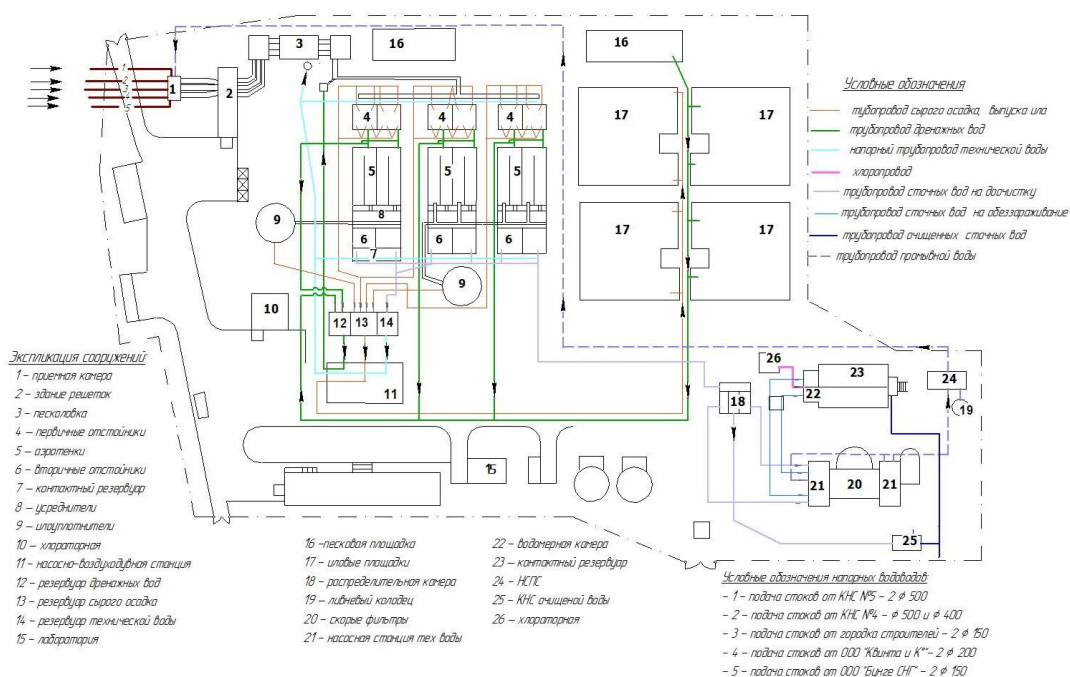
1
2
3
4
5

1 2 3 16 16

Условные обозначения
трубопровод сырого осадка, выпуска ила
трубопровод дренажных вод
напорный трубопровод технической воды
хлоропровод
трубопровод сточных вод на доочистку
трубопровод сточных вод на обеззараживание
трубопровод очищенных сточных вод
трубопровод промывной воды

4 4 4
5 5 5
8
6 6 6
7
9 9
17 17 17 17
10
12 13 14
11
26 23 24
22
18
19
15
20 21 21
25

Экспликация сооружений:
1 – приемная камера
2 – здание решеток
3 – песколовка
4 – первичные отстойники
5 – аэротенки
6 – вторичные отстойники
7 – контактный резервуар
8 – усреднители
9 – илоуплотнители
10 – хлораторная
11 – насосно-воздуходувная станция
12 – резервуар дренажных вод
13 – резервуар сырого осадка
14 – резервуар технической воды
15 – лаборатория

16 –песковая площадка
17 – иловые площадки
18 – распределительная камера
19 – ливневый колодец
20 – скорые фильтры
21 – насосная станция тех воды

22 – водомерная камера
23 – контактный резервуар
24 – НСПС
25 – КНС очищеной воды
26 – хлораторная

Условные обозначения напорных водоводов:
– 1 – подача стоков от КНС №5 – 2 ϕ 500
– 2 – подача стоков от КНС №4 – ϕ 500 и ϕ 400
– 3 – подача стоков от городка строителей – 2 ϕ 150
– 4 – подача стоков от ООО "Квинта и К°"– 2 ϕ 200
– 5 – подача стоков от ООО "Бинге СНГ" – 2 ϕ 150